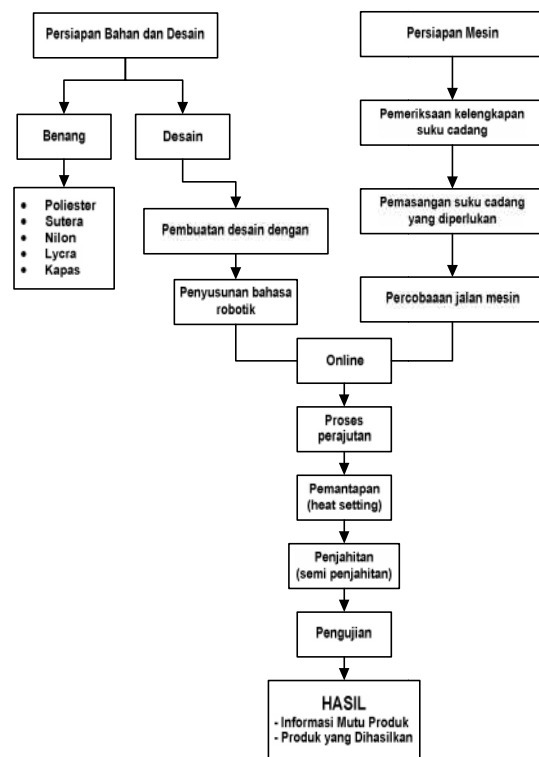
Persiapan Bahan dan Desain

Persiapan Mesin

Benang

Desain

Pemeriksaan kelengkapan suku cadang

- Poliester
- Sutera
- Nilon
- Lycra
- Kapas

Pemasangan suku cadang yang diperlukan

Pembuatan desain dengan

Penyusunan bahasa robotik

Percobaaan jalan mesin

Online

Proses perajutan

Pemantapan (heat setting)

Penjahitan (semi penjahitan)

Pengujian

HASIL
- Informasi Mutu Produk
- Produk yang Dihasilkan